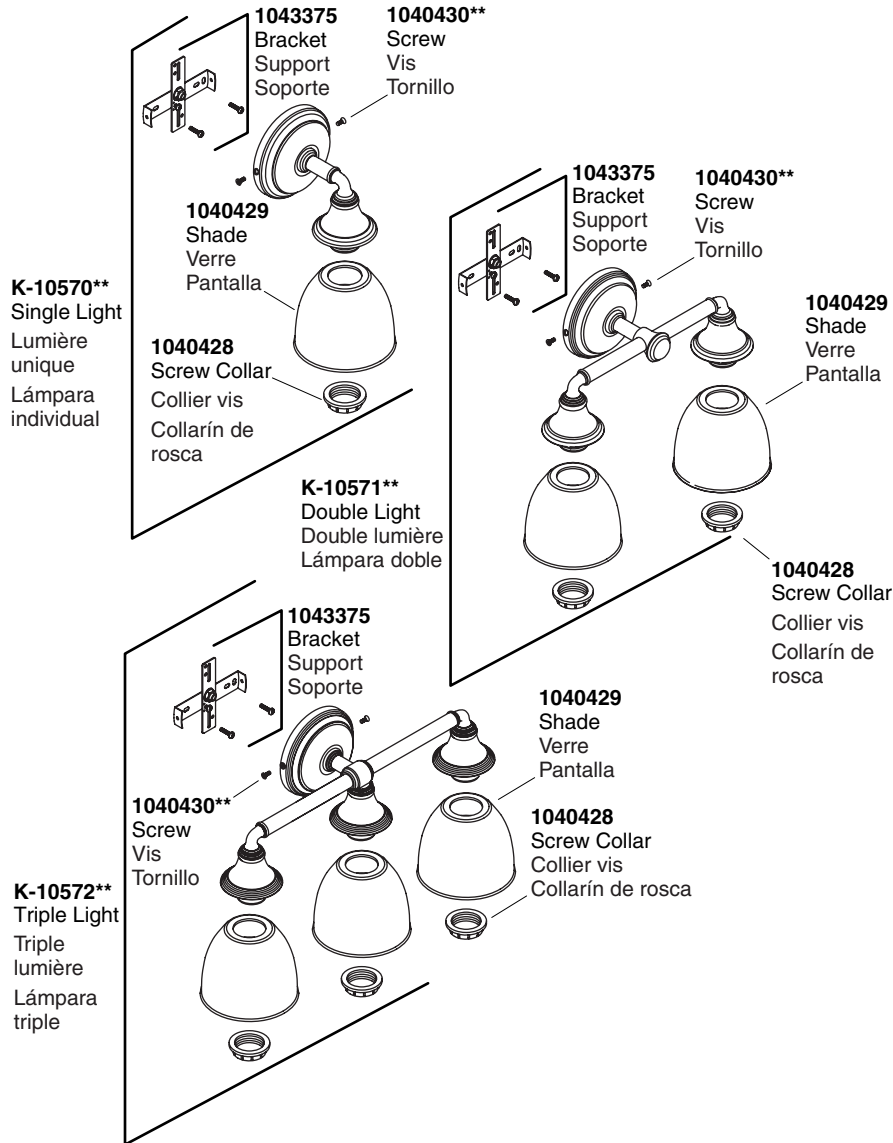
1043375
Bracket
Support
Soporte

1040430**
Screw
Vis
Tornillo

1040429
Shade
Verre
Pantalla

K-10570**
Single Light
Lumière unique
Lámpara individual

1040428
Screw Collar
Collier vis
Collarín de rosca

1043375
Bracket
Support
Soporte

1040430**
Screw
Vis
Tornillo

1040429
Shade
Verre
Pantalla

K-10571**
Double Light
Double lumière
Lámpara doble

1040428
Screw Collar
Collier vis
Collarín de rosca

1043375
Bracket
Support
Soporte

1040429
Shade
Verre
Pantalla

1040430**
Screw
Vis
Tornillo

1040428
Screw Collar
Collier vis
Collarín de rosca

K-10572**
Triple Light
Triple lumière
Lámpara triple